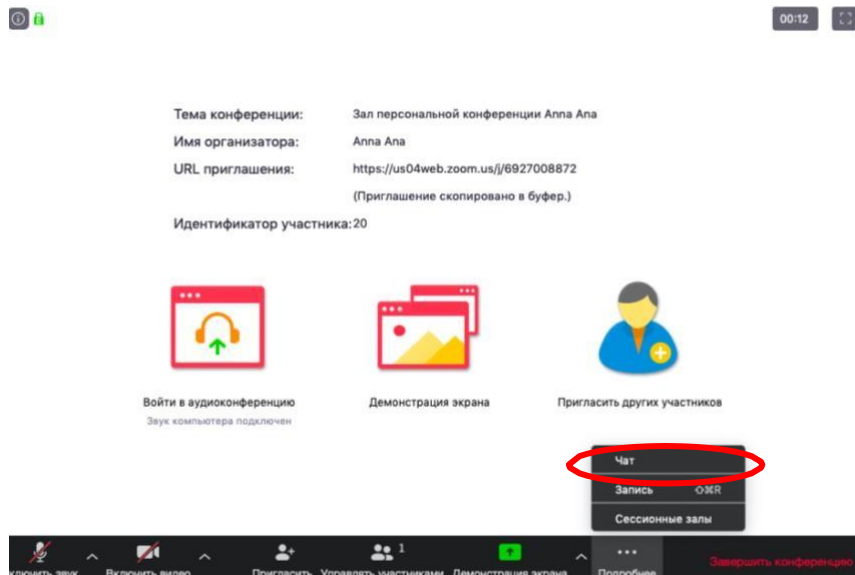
00:12

Тема конференции: Зал персональной конференции Anna Ana
Имя организатора: Anna Ana
URL приглашения: https://us04web.zoom.us/j/6927008872
(Приглашение скопировано в буфер.)
Идентификатор участника: 20

Войти в аудиоконференцию
Звук компьютера подключен

Демонстрация экрана

Пригласить других участников

Чат
Запись ⇧⌘R
Сессионные залы

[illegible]ключить звук
Включить видео
Пригласить
Управлять участниками 1
Демонстрация экрана
Подробнее
Завершить конференцию